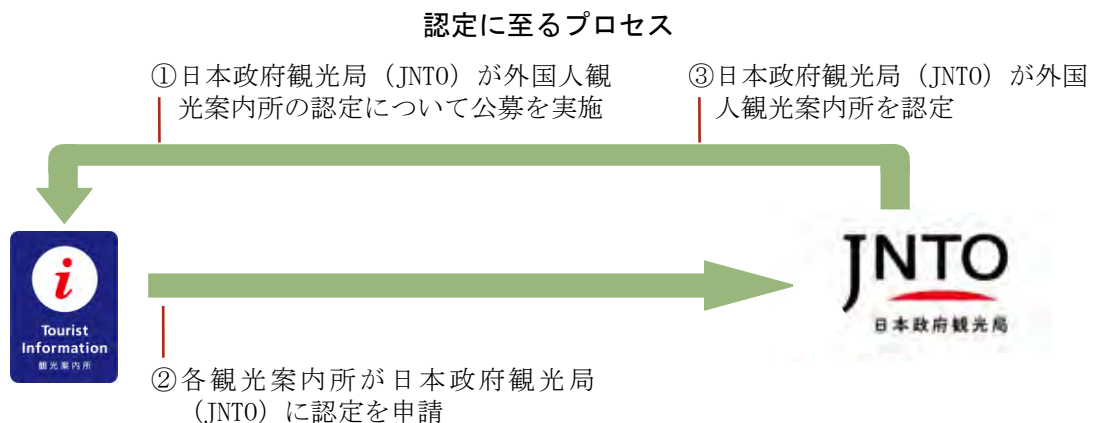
認定に至るプロセス

①日本政府観光局（JNTO）が外国人観光案内所の認定について公募を実施

③日本政府観光局（JNTO）が外国人観光案内所を認定

i
Tourist Information
観光案内所

JNTO
日本政府観光局

②各観光案内所が日本政府観光局（JNTO）に認定を申請